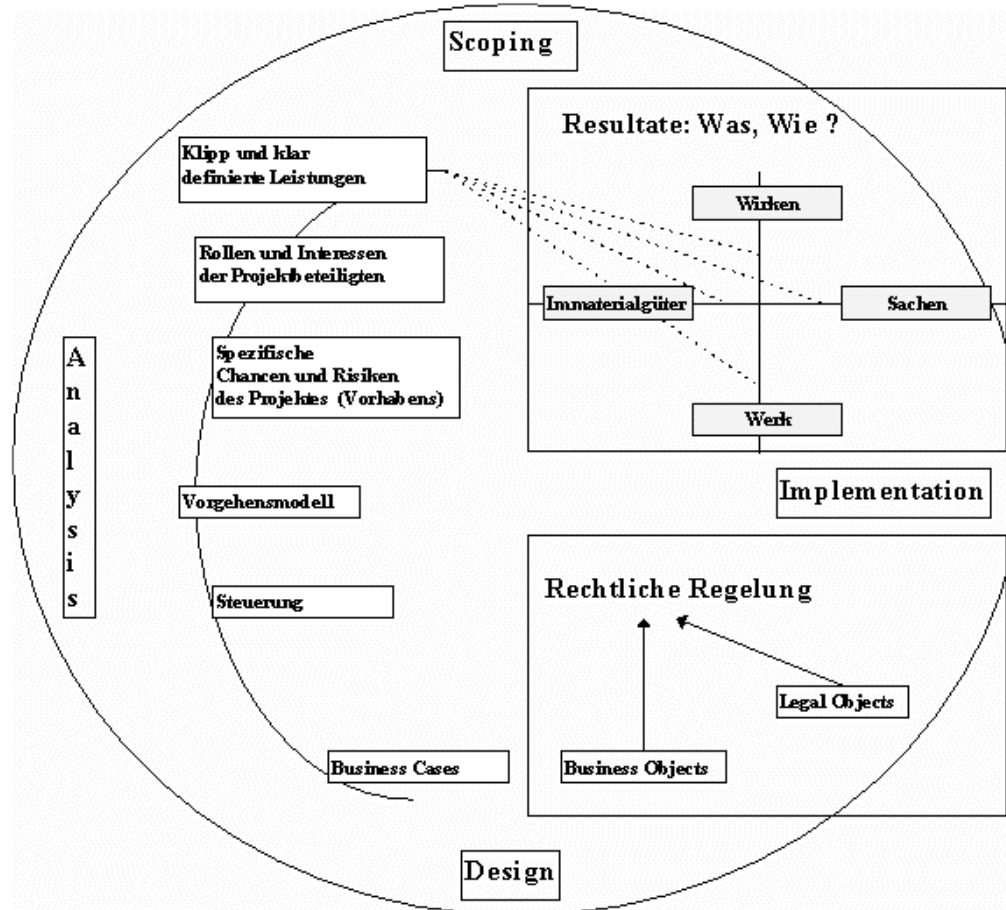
Scoping

Resultate: Was, Wie ?

Klipp und klar definierte Leistungen

Wirken

Rollen und Interessen der Projektbeteiligten

Immaterialgüter

Sachen

A n a l y s i s

Spezifische Chancen und Risiken des Projektes (Vorhabens)

Werk

Implementation

Vorgehensmodell

Rechtliche Regelung

Steuerung

Legal Objects

Business Cases

Business Objects

Design